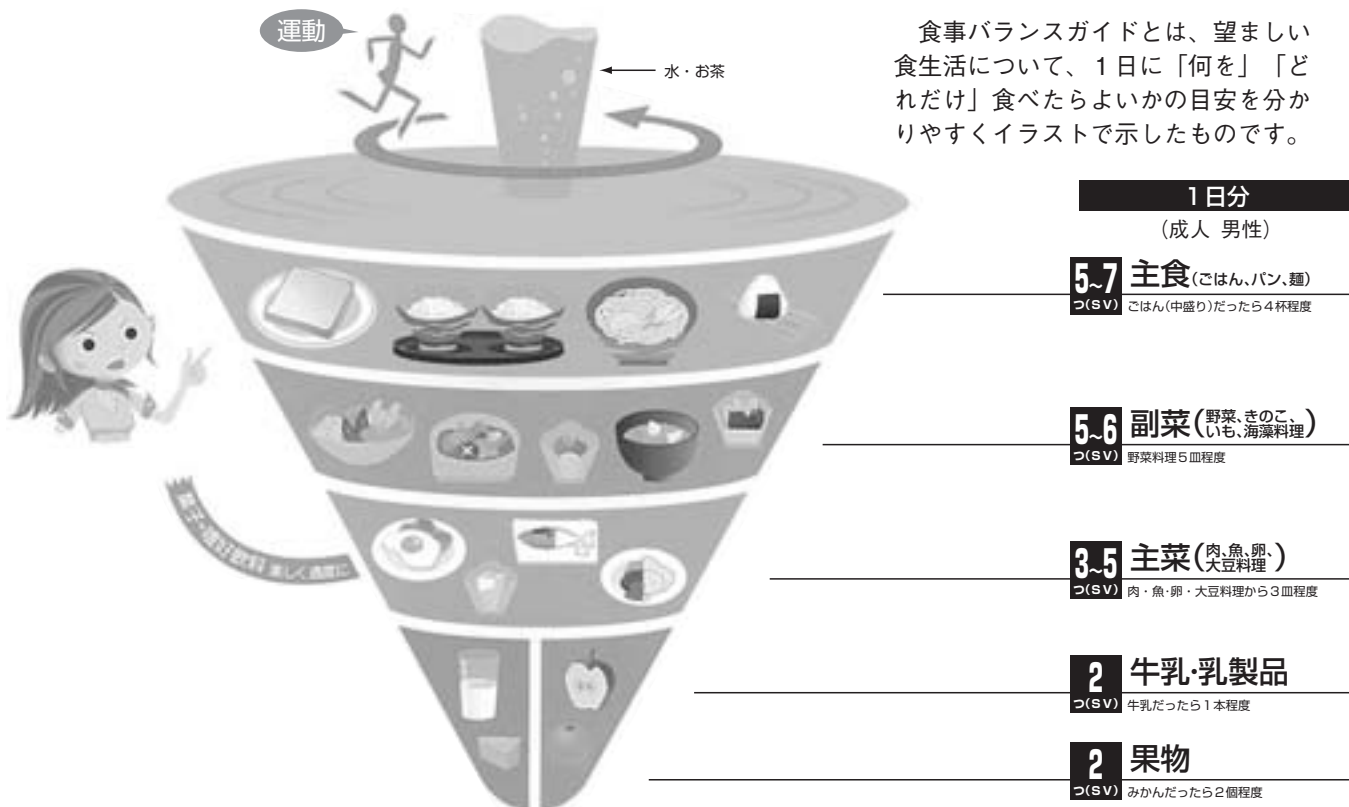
運動

水・お茶

食事バランスガイドとは、望ましい食生活について、1日に「何を」「どれだけ」食べたらよいかの目安を分かりやすくイラストで示したものです。

1日分
（成人 男性）

5~7つ(SV) 主食（ごはん、パン、麺）
ごはん(中盛り)だったら4杯程度

5~6つ(SV) 副菜（野菜、きのこ、いも、海藻料理）
野菜料理5皿程度

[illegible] 楽しく適度に

3~5つ(SV) 主菜（肉、魚、卵、大豆料理）
肉・魚・卵・大豆料理から3皿程度

2つ(SV) 牛乳·乳製品
牛乳だったら1本程度

2つ(SV) 果物
みかんだったら2個程度